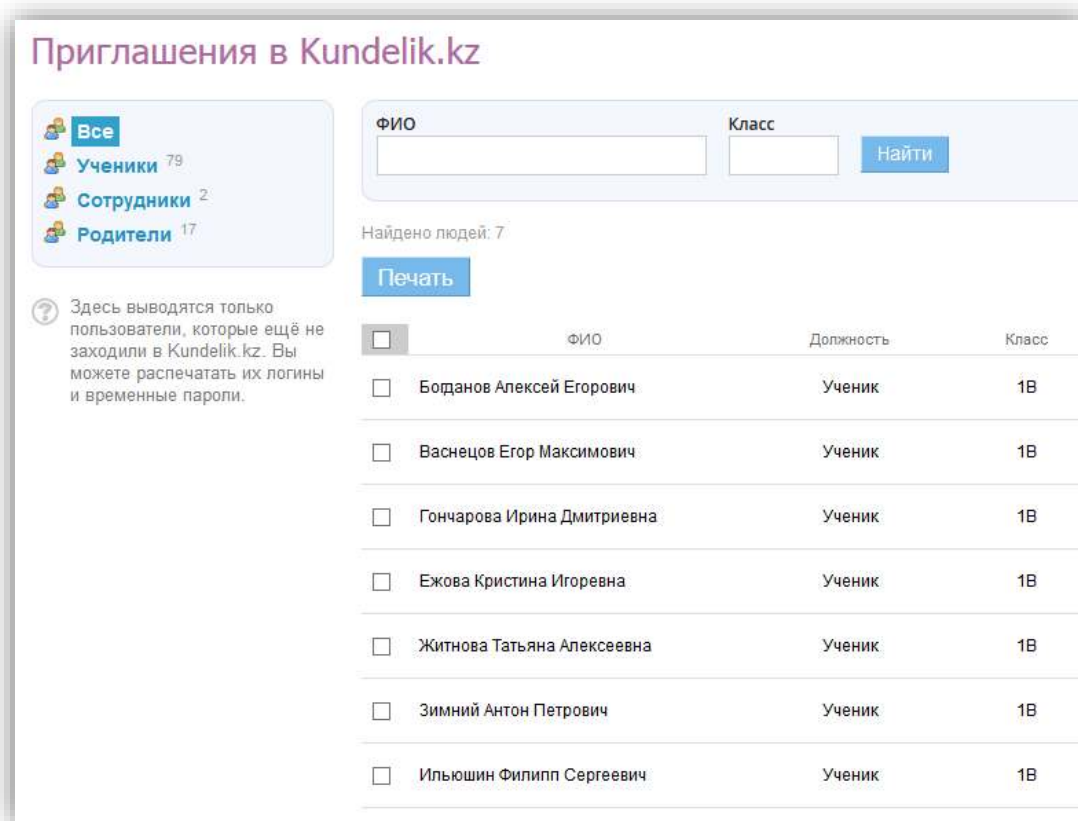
Приглашения в Kundelik.kz

Все
Ученики 79
Сотрудники 2
Родители 17

Здесь выводятся только пользователи, которые ещё не заходили в Kundelik.kz. Вы можете распечатать их логины и временные пароли.

ФИО

Класс

Найти

Найдено людей: 7

Печать

| | ФИО | Должность | Класс |
|---|---|---|---|
| ☐ | Богданов Алексей Егорович | Ученик | 1В |
| ☐ | Васнецов Егор Максимович | Ученик | 1В |
| ☐ | Гончарова Ирина Дмитриевна | Ученик | 1В |
| ☐ | Ежова Кристина Игоревна | Ученик | 1В |
| ☐ | Житнова Татьяна Алексеевна | Ученик | 1В |
| ☐ | Зимний Антон Петрович | Ученик | 1В |
| ☐ | Ильюшин Филипп Сергеевич | Ученик | 1В |